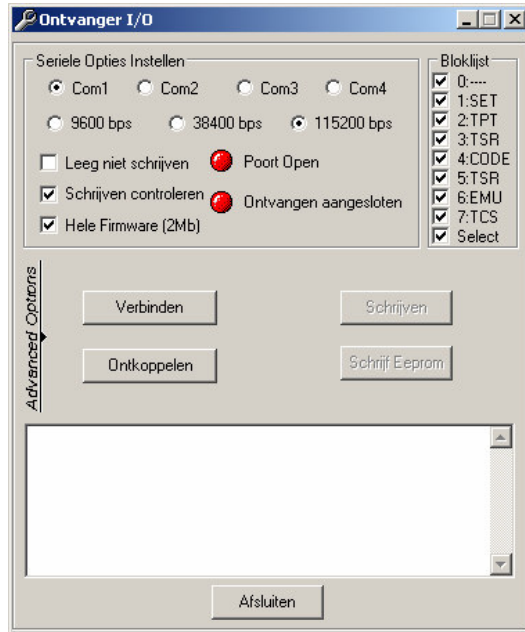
Ontvanger I/O

Seriele Opties Instellen
Com1 Com2 Com3 Com4
9600 bps 38400 bps 115200 bps
Leeg niet schrijven
Poort Open
Schrijven controleren
Ontvangen aangesloten
Hele Firmware (2Mb)

Bloklijst
0:----
1:SET
2:TPT
3:TSR
4:CODE
5:TSR
6:EMU
7:TCS
Select

Advanced Options

Verbinden
Schrijven
Ontkoppelen
Schrijf Eeprom

Afsluiten